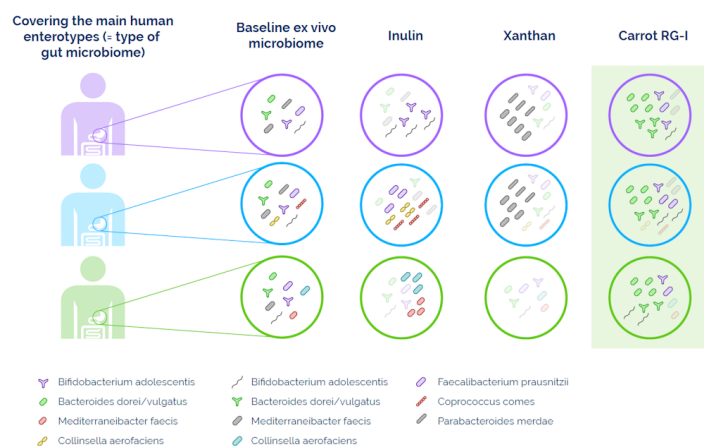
Covering the main human enterotypes (= type of gut microbiome)

Baseline ex vivo microbiome

Inulin

Xanthan

Carrot RG-I

Bifidobacterium adolescentis
Bacteroides dorei/vulgatus
Mediterraneibacter faecis
Collinsella aerofaciens

Bifidobacterium adolescentis
Bacteroides dorei/vulgatus
Mediterraneibacter faecis
Collinsella aerofaciens

Faecalibacterium prausnitzii
Coprococcus comes
Parabacteroides merdae